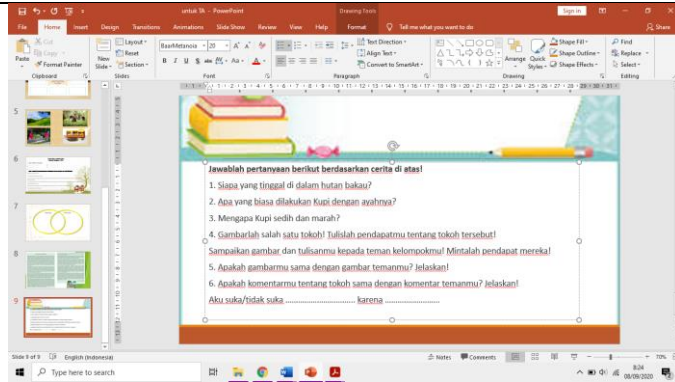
untuk TA - PowerPoint
Drawing Tools
Sign in
File Home Insert Design Transitions Animations Slide Show Review View Help Format Tell me what you want to do
Share
Cut
Copy
Paste
Format Painter
Clipboard
New Slide
Layout
Reset
Section
Slides
BaarMetanoia
20
Font
Text Direction
Align Text
Convert to SmartArt
Paragraph
Arrange
Quick Styles
Shape Fill
Shape Outline
Shape Effects
Drawing
Find
Replace
Select
Editing
5
6
7
8
9

Jawablah pertanyaan berikut berdasarkan cerita di atas!

1. Siapa yang tinggal di dalam hutan bakau?

2. Apa yang biasa dilakukan Kupi dengan ayahnya?

3. Mengapa Kupi sedih dan marah?

4. Gambarlah salah satu tokoh! Tulislah pendapatmu tentang tokoh tersebut!

Sampaikan gambar dan tulisanmu kepada teman kelompokmu! Mintalah pendapat mereka!

5. Apakah gambarmu sama dengan gambar temanmu? Jelaskan!

6. Apakah komentarmu tentang tokoh sama dengan komentar temanmu? Jelaskan!

Aku suka/tidak suka .............................. karena ........................

Slide 9 of 9
English (Indonesia)
Notes
Comments
70%
Type here to search
8:24
08/06/2020